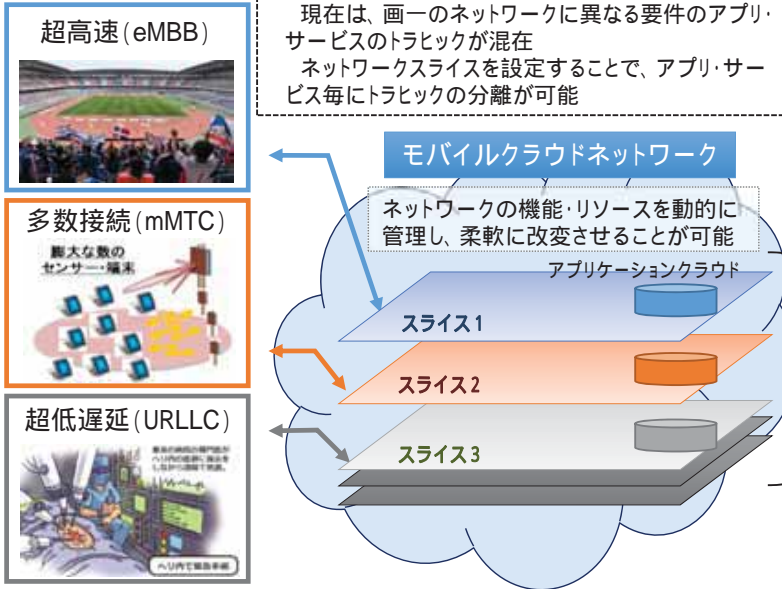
超高速(eMBB)

現在は、画一のネットワークに異なる要件のアプリ・サービスのトラヒックが混在

ネットワークスライスを設定することで、アプリ・サービス毎にトラヒックの分離が可能

モバイルクラウドネットワーク

ネットワークの機能・リソースを動的に管理し、柔軟に改変させることが可能

アプリケーションクラウド

多数接続(mMTC)

膨大な数のセンサー・端末

スライス1

スライス2

超低遅延(URLLC)

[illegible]

スライス3

ヘリ内で緊急手術